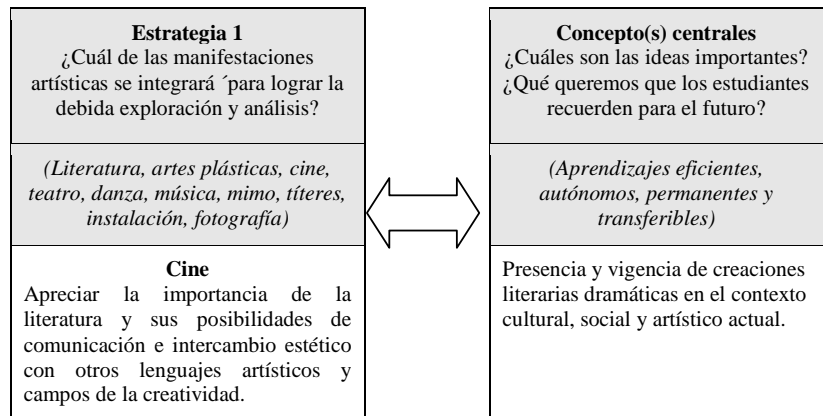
**Estrategia 1**
¿Cuál de las manifestaciones artísticas se integrará ´para lograr la debida exploración y análisis?

*(Literatura, artes plásticas, cine, teatro, danza, música, mimo, títeres, instalación, fotografía)*

**Cine**
Apreciar la importancia de la literatura y sus posibilidades de comunicación e intercambio estético con otros lenguajes artísticos y campos de la creatividad.

**Concepto(s) centrales**
¿Cuáles son las ideas importantes? ¿Qué queremos que los estudiantes recuerden para el futuro?

*(Aprendizajes eficientes, autónomos, permanentes y transferibles)*

Presencia y vigencia de creaciones literarias dramáticas en el contexto cultural, social y artístico actual.